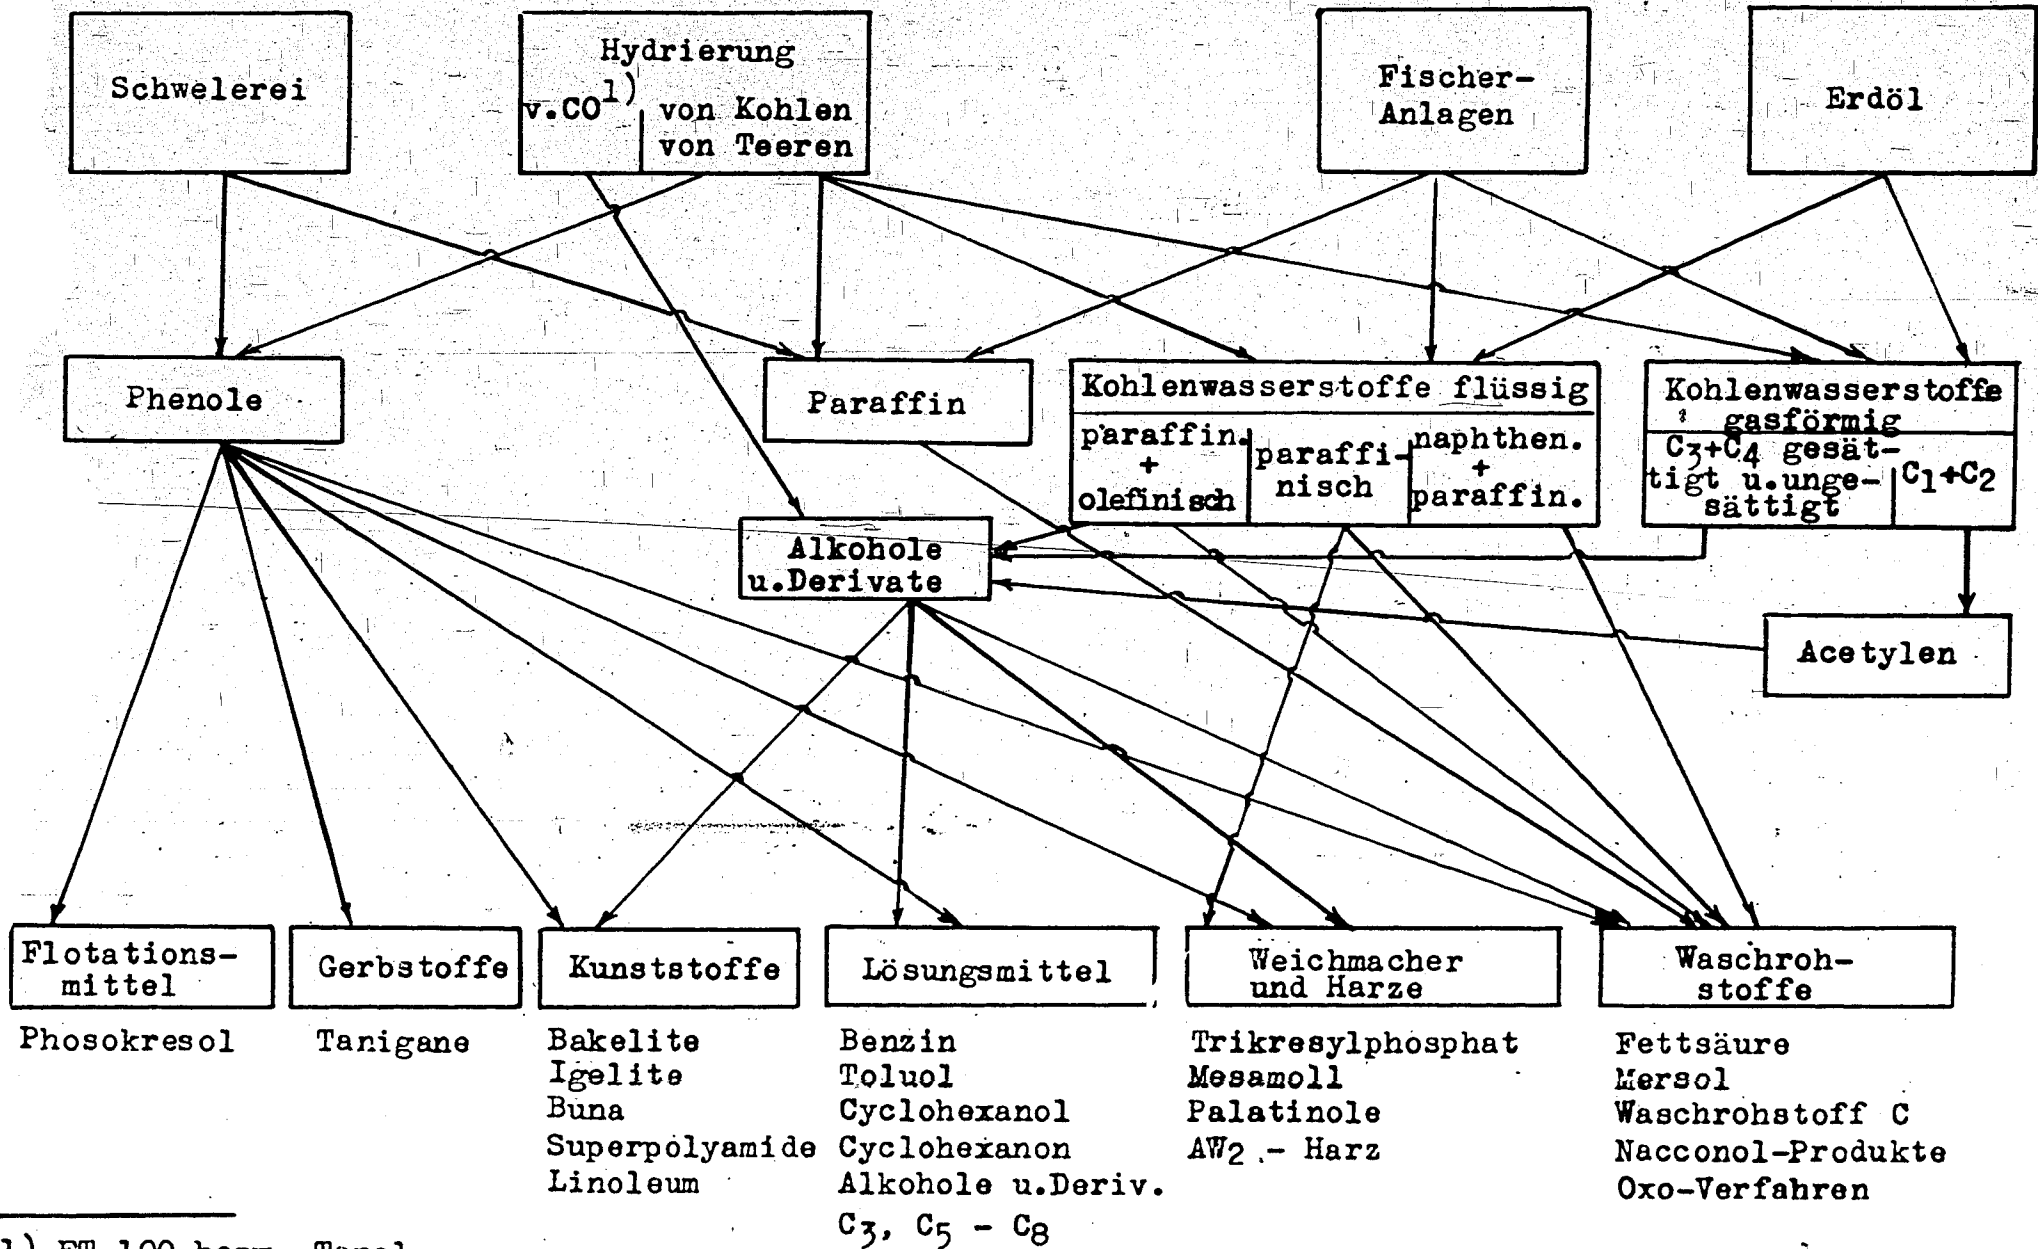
Schwelerei

Hydrierung
v.CO$^{1)}$ | von Kohlen von Teeren

Fischer-Anlagen

Erdöl

Phenole

Paraffin

Kohlenwasserstoffe flüssig
paraffin. + olefinisch | paraffinisch | naphthen. + paraffin.

Kohlenwasserstoffe gasförmig
$C_3$+$C_4$ gesättigt u.ungesättigt | $C_1$+$C_2$

Alkohole u.Derivate

Acetylen

Flotationsmittel

Phosokresol

Gerbstoffe

Tanigane

Kunststoffe

Bakelite
Igelite
Buna
Superpolyamide
Linoleum

Lösungsmittel

Benzin
Toluol
Cyclohexanol
Cyclohexanon
Alkohole u.Deriv.
$C_3$, $C_5$ - $C_8$

Weichmacher und Harze

Trikresylphosphat
Mesamoll
Palatinole
$AW_2$ - Harz

Waschrohstoffe

Fettsäure
Mersol
Waschrohstoff C
Nacconol-Produkte
Oxo-Verfahren

1) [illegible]